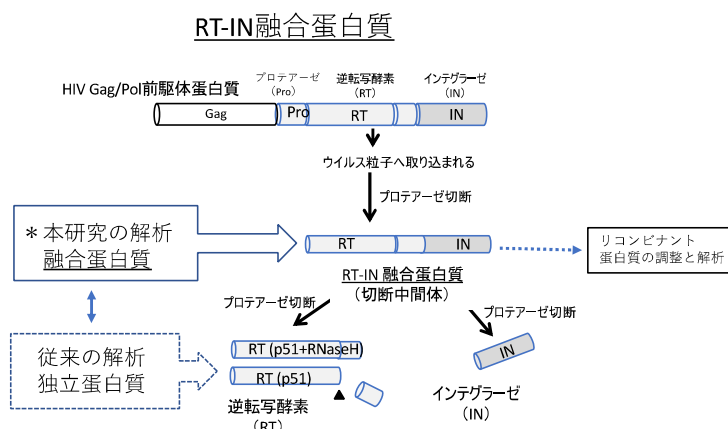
RT-IN融合蛋白質

HIV Gag/Pol前駆体蛋白質

プロテアーゼ
（Pro）

逆転写酵素
（RT）

インテグラーゼ
（IN）

Gag

Pro

RT

IN

ウイルス粒子へ取り込まれる

プロテアーゼ切断

＊本研究の解析
融合蛋白質

RT

IN

リコンビナント
蛋白質の調整と解析

RT-IN 融合蛋白質
（切断中間体）

プロテアーゼ切断

プロテアーゼ切断

従来の解析
独立蛋白質

RT (p51+RNaseH)

RT (p51)

IN

逆転写酵素
（RT）

インテグラーゼ
（IN）